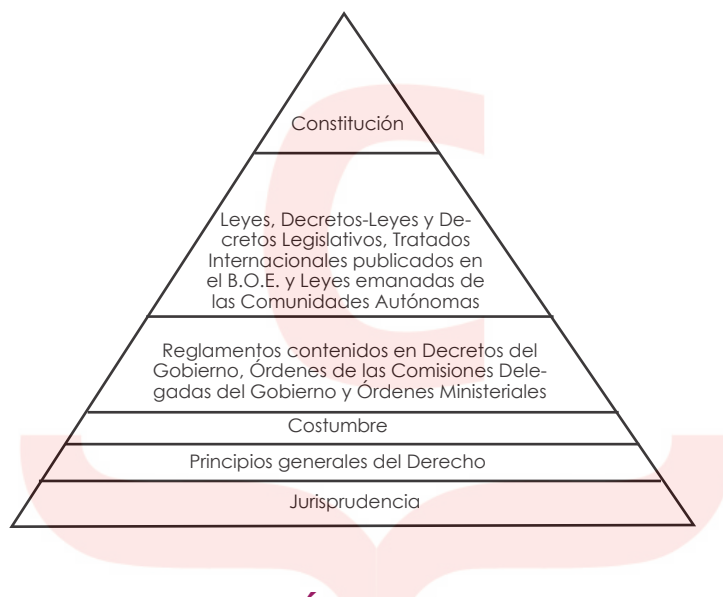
Constitución

Leyes, Decretos-Leyes y Decretos Legislativos, Tratados Internacionales publicados en el B.O.E. y Leyes emanadas de las Comunidades Autónomas

Reglamentos contenidos en Decretos del Gobierno, Órdenes de las Comisiones Delegadas del Gobierno y Órdenes Ministeriales

Costumbre

Principios generales del Derecho

Jurisprudencia